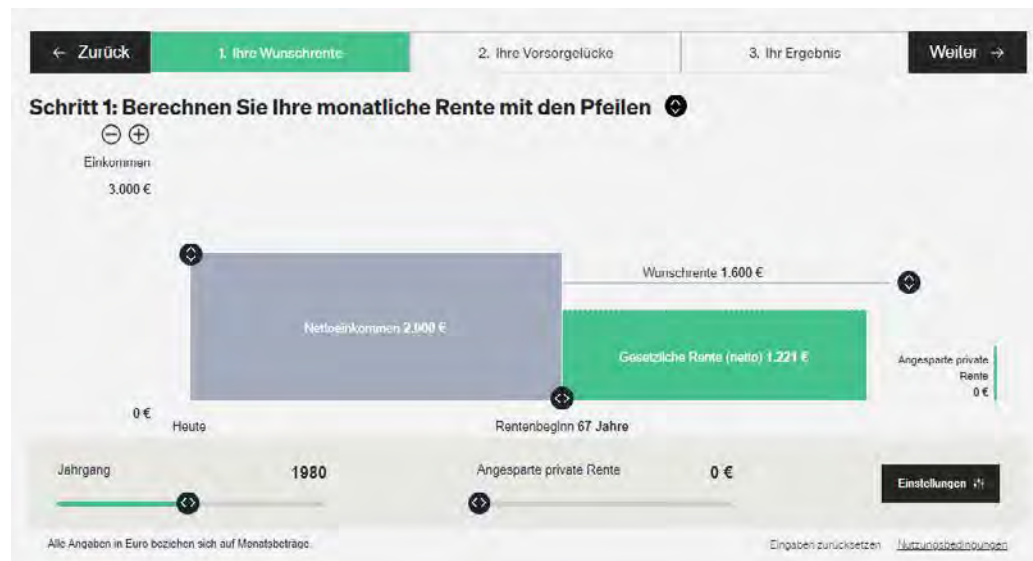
← Zurück | 1. Ihre Wunschrente | 2. Ihre Vorsorgelücke | 3. Ihr Ergebnis | Weiter →

Schritt 1: Berechnen Sie Ihre monatliche Rente mit den Pfeilen

⊖ ⊕

Einkommen

3.000 €

Wunschrente 1.600 €

Nettoeinkommen 2.000 €

Gesetzliche Rente (netto) 1.221 €

Angesparte private Rente 0 €

0 €

Heute

Rentenbeginn 67 Jahre

Jahrgang 1980

Angesparte private Rente 0 €

Einstellungen

Alle Angaben in Euro beziehen sich auf Monatsbeträge.

Eingaben zurücksetzen Nutzungsbedingungen